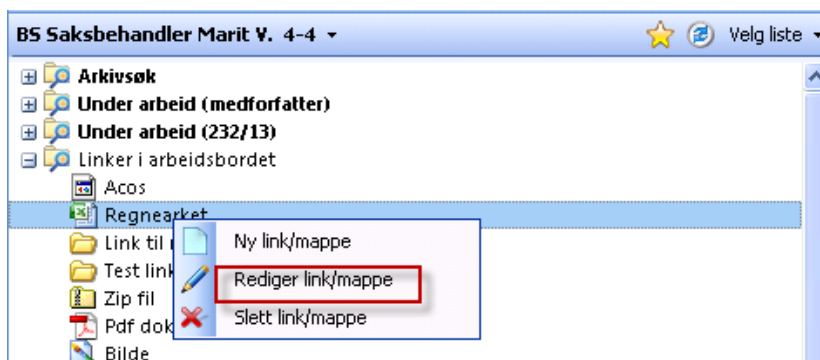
BS Saksbehandler Marit V. 4-4 ▾

Velg liste ▾

Arkivsøk
Under arbeid (medforfatter)
Under arbeid (232/13)
Linker i arbeidsbordet
Acos
Regnearket
Link til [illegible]
Test link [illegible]
Zip fil
Pdf dok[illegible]
Bilde

Ny link/mappe
Rediger link/mappe
Slett link/mappe